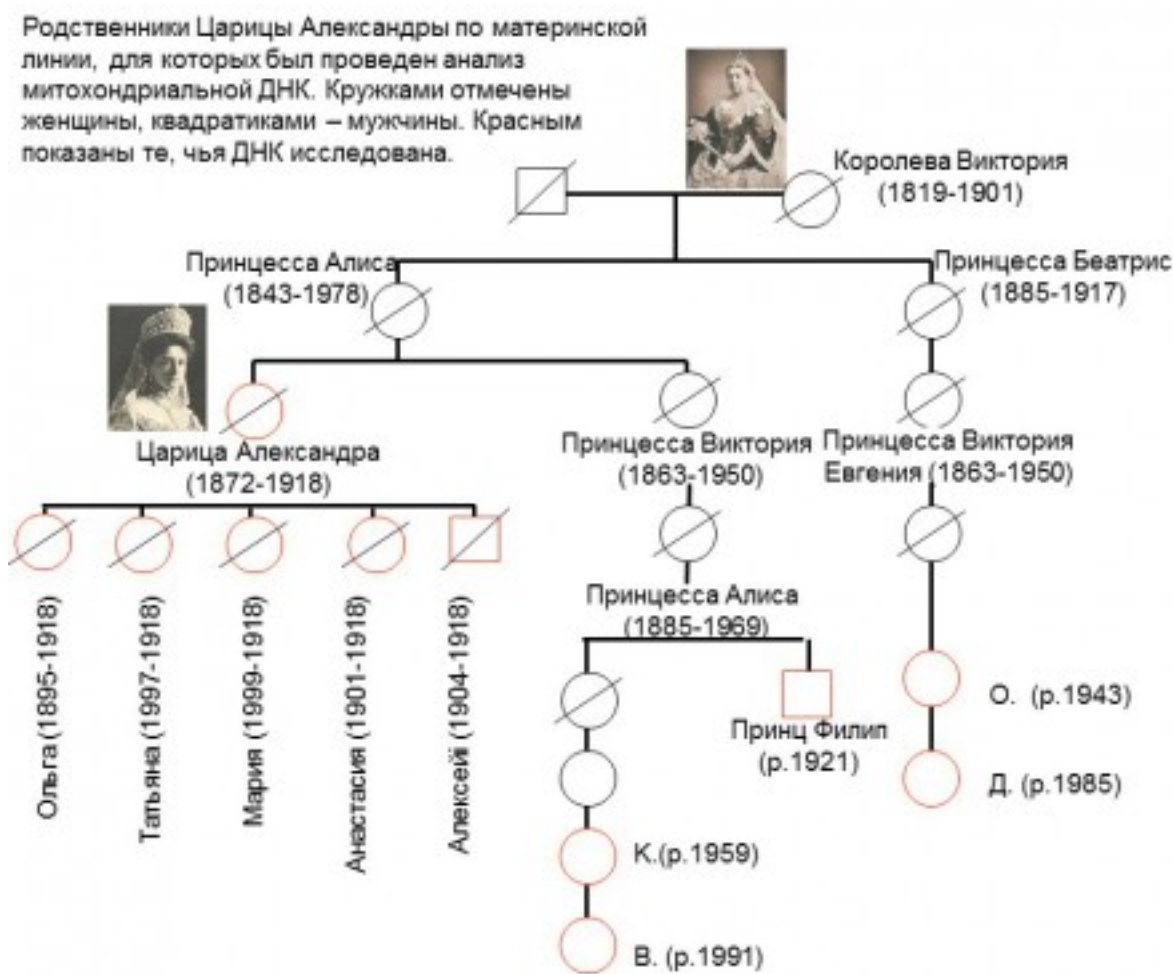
Родственники Царицы Александры по материнской линии, для которых был проведен анализ митохондриальной ДНК. Кружками отмечены женщины, квадратиками – мужчины. Красным показаны те, чья ДНК исследована.

Королева Виктория (1819-1901)

Принцесса Алиса (1843-1978)

Принцесса Беатрис (1885-1917)

Царица Александра (1872-1918)

Принцесса Виктория (1863-1950)

Принцесса Виктория Евгения (1863-1950)

Ольга (1895-1918)

Татьяна (1997-1918)

Мария (1999-1918)

Анастасия (1901-1918)

Алексей (1904-1918)

Принцесса Алиса (1885-1969)

Принц Филип (р.1921)

О. (р.1943)

Д. (р.1985)

К.(р.1959)

В. (р.1991)